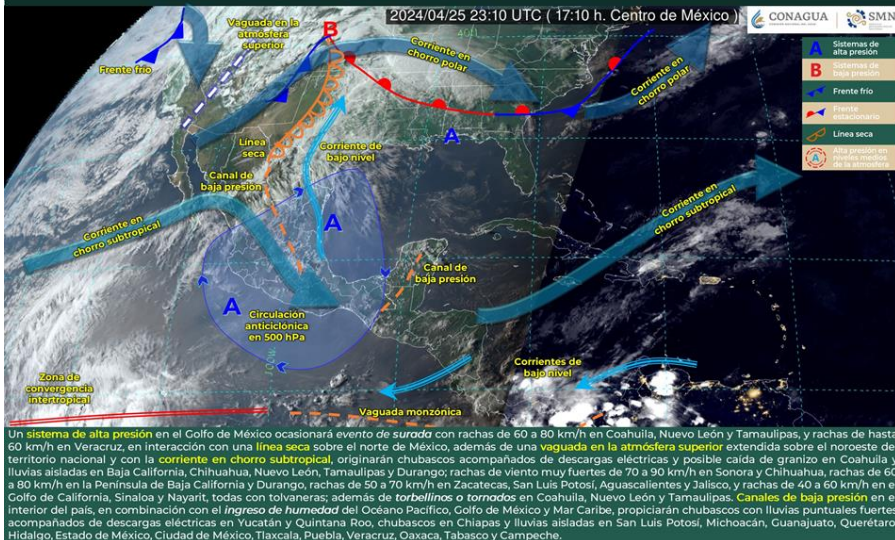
2024/04/25 23:10 UTC ( 17:10 h. Centro de México )

CONAGUA

SMN

A Sistemas de alta presión
B Sistemas de baja presión
Frente frío
Frente estacionario
Línea seca
Alta presión en niveles medios de la atmósfera

Frente frío

Vaguada en la atmósfera superior

B

Corriente en chorro polar

Corriente en chorro polar

A

Línea seca

Corriente de bajo nivel

Canal de baja presión

Corriente en chorro subtropical

A

Corriente en chorro subtropical

Canal de baja presión

A

Circulación anticiclónica en 500 hPa

Corrientes de bajo nivel

Zona de convergencia intertropical

Vaguada monzónica

Un sistema de alta presión en el Golfo de México ocasionará evento de surada con rachas de 60 a 80 km/h en Coahuila, Nuevo León y Tamaulipas, y rachas de hasta 60 km/h en Veracruz, en interacción con una línea seca sobre el norte de México, además de una vaguada en la atmósfera superior extendida sobre el noroeste del territorio nacional y con la corriente en chorro subtropical, originarán chubascos acompañados de descargas eléctricas y posible caída de granizo en Coahuila y lluvias aisladas en Baja California, Chihuahua, Nuevo León, Tamaulipas y Durango; rachas de viento muy fuertes de 70 a 90 km/h en Sonora y Chihuahua, rachas de 60 a 80 km/h en la Península de Baja California y Durango, rachas de 50 a 70 km/h en Zacatecas, San Luis Potosí, Aguascalientes y Jalisco, y rachas de 40 a 60 km/h en el Golfo de California, Sinaloa y Nayarit, todas con tolvaneras; además de torbellinos o tornados en Coahuila, Nuevo León y Tamaulipas. Canales de baja presión en el interior del país, en combinación con el ingreso de humedad del Océano Pacífico, Golfo de México y Mar Caribe, propiciarán chubascos con lluvias puntuales fuertes acompañados de descargas eléctricas en Yucatán y Quintana Roo, chubascos en Chiapas y lluvias aisladas en San Luis Potosí, Michoacán, Guanajuato, Querétaro, Hidalgo, Estado de México, Ciudad de México, Tlaxcala, Puebla, Veracruz, Oaxaca, Tabasco y Campeche.